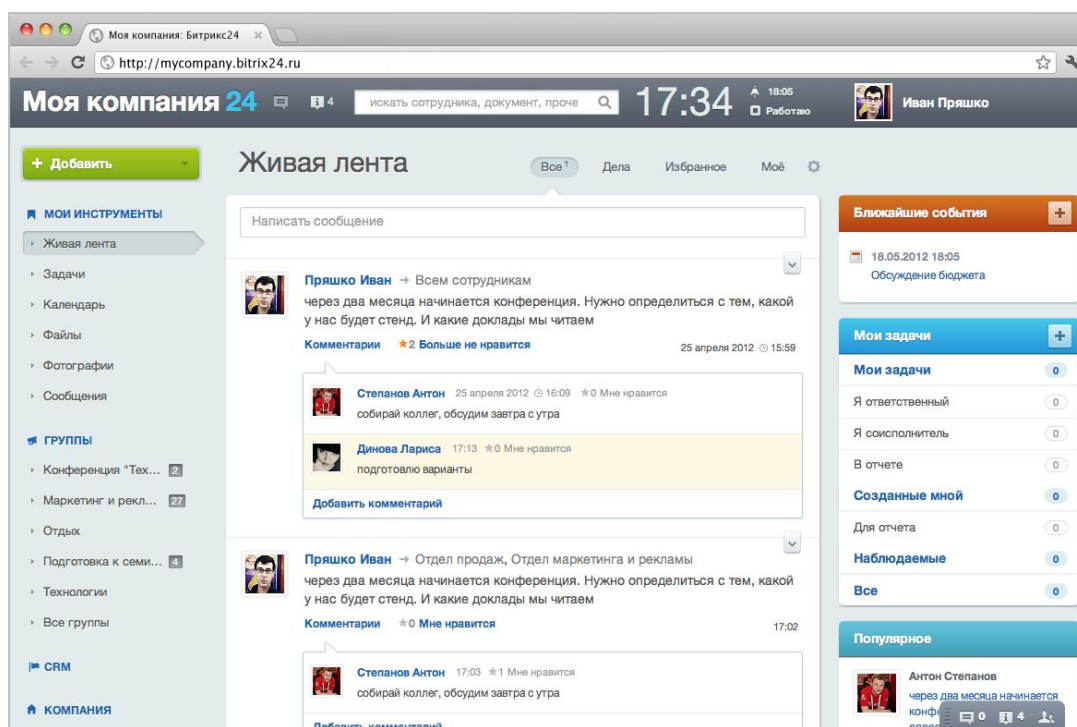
Моя компания: Битрикс24 ×

http://mycompany.bitrix24.ru

Моя компания 24 4 искать сотрудника, документ, проче 17:34 18:05 Работаю Иван Пряшко

+ Добавить

Живая лента Все 1 Дела Избранное Моё

МОИ ИНСТРУМЕНТЫ
Живая лента
Задачи
Календарь
Файлы
Фотографии
Сообщения

ГРУППЫ
Конференция "Тех... 2
Маркетинг и рекл... 27
Отдых
Подготовка к семи... 4
Технологии
Все группы

CRM

КОМПАНИЯ

Написать сообщение

Пряшко Иван → Всем сотрудникам
через два месяца начинается конференция. Нужно определиться с тем, какой у нас будет стенд. И какие доклады мы читаем
Комментарии ★2 Больше не нравится 25 апреля 2012 15:59

Степанов Антон 25 апреля 2012 16:09 ★0 Мне нравится
собирай коллег, обсудим завтра с утра

Динова Лариса 17:13 ★0 Мне нравится
подготовлю варианты

Добавить комментарий

Пряшко Иван → Отдел продаж, Отдел маркетинга и рекламы
через два месяца начинается конференция. Нужно определиться с тем, какой у нас будет стенд. И какие доклады мы читаем
Комментарии ★0 Мне нравится 17:02

Степанов Антон 17:03 ★1 Мне нравится
собирай коллег, обсудим завтра с утра

Добавить комментарий

Ближайшие события +
18.05.2012 18:05
Обсуждение бюджета

Мои задачи +
Мои задачи 0
Я ответственный 0
Я соисполнитель 0
В отчете 0
Созданные мной 0
Для отчета 0
Наблюдаемые 0
Все 0

Популярное
Антон Степанов
через два месяца начинается конфе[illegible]

0 4